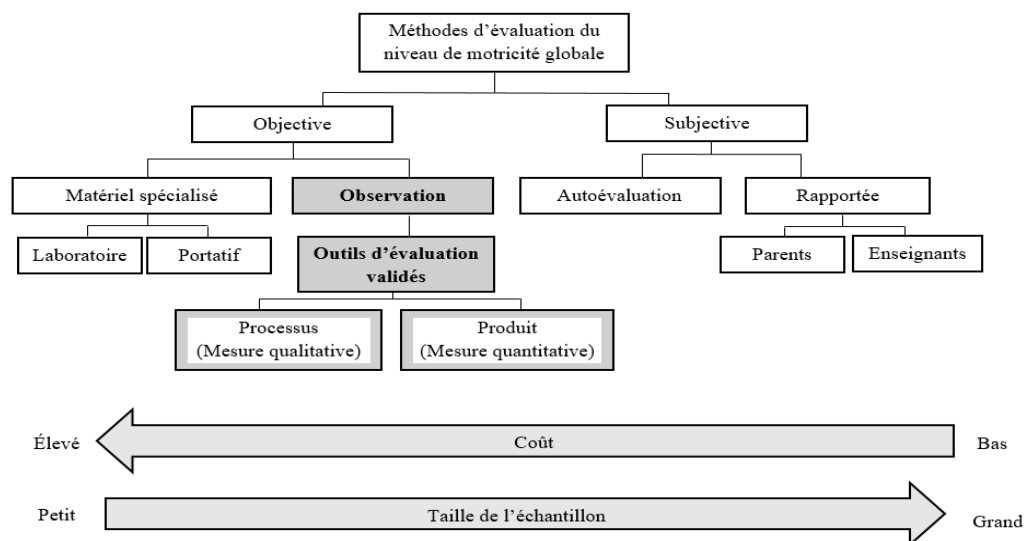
Méthodes d'évaluation du niveau de motricité globale

Objective

Subjective

Matériel spécialisé

Observation

Autoévaluation

Rapportée

Laboratoire

Portatif

Outils d'évaluation validés

Parents

Enseignants

Processus (Mesure qualitative)

Produit (Mesure quantitative)

Élevé

Coût

Bas

Petit

Taille de l'échantillon

Grand